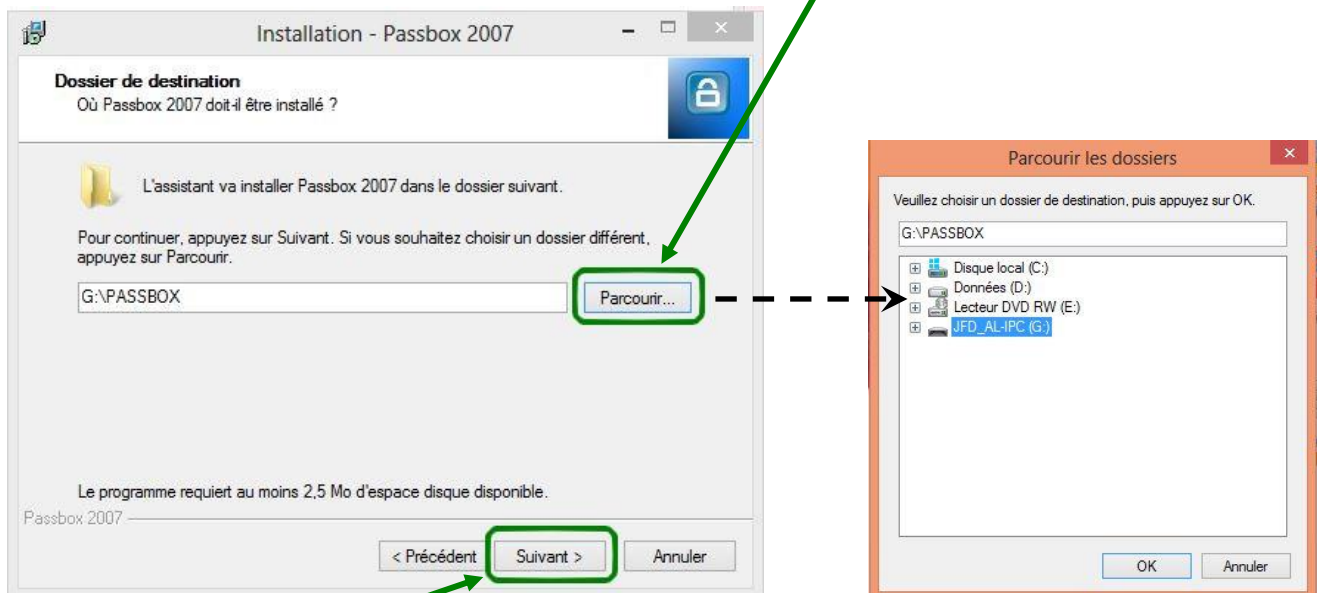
Installation - Passbox 2007

Dossier de destination
Où Passbox 2007 doit-il être installé ?

L'assistant va installer Passbox 2007 dans le dossier suivant.

Pour continuer, appuyez sur Suivant. Si vous souhaitez choisir un dossier différent, appuyez sur Parcourir.

G:\PASSBOX

Parcourir...

Le programme requiert au moins 2,5 Mo d'espace disque disponible.

Passbox 2007

< Précédent

Suivant >

Annuler

Parcourir les dossiers

Veuillez choisir un dossier de destination, puis appuyez sur OK.

G:\PASSBOX

Disque local (C:)
Données (D:)
Lecteur DVD RW (E:)
JFD_AL-IPC (G:)

OK

Annuler